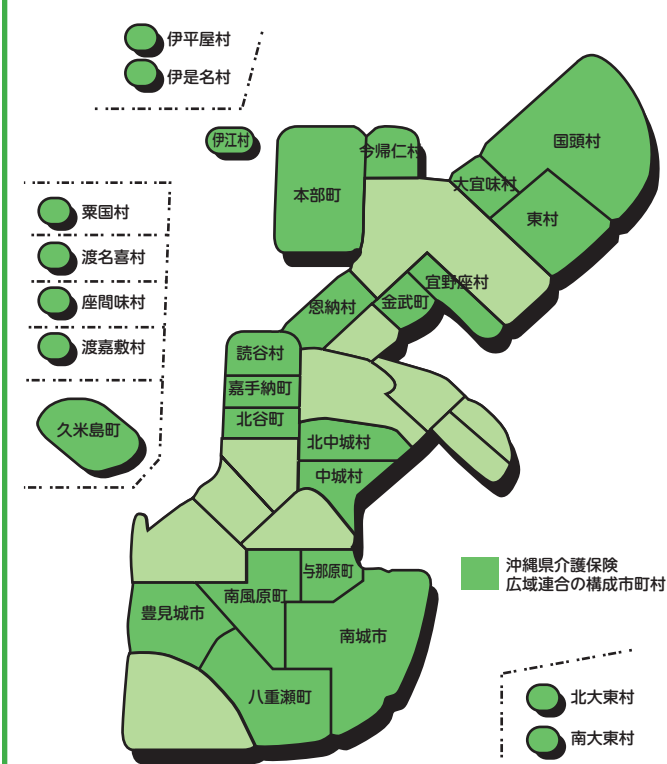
伊平屋村
伊是名村
伊江村
今帰仁村
国頭村
本部町
大宜味村
東村
粟国村
渡名喜村
座間味村
渡嘉敷村
久米島町
恩納村
金武町
宜野座村
読谷村
嘉手納町
北谷町
北中城村
中城村
与那原町
南風原町
豊見城市
南城市
八重瀬町
沖縄県介護保険
広域連合の構成市町村
北大東村
南大東村